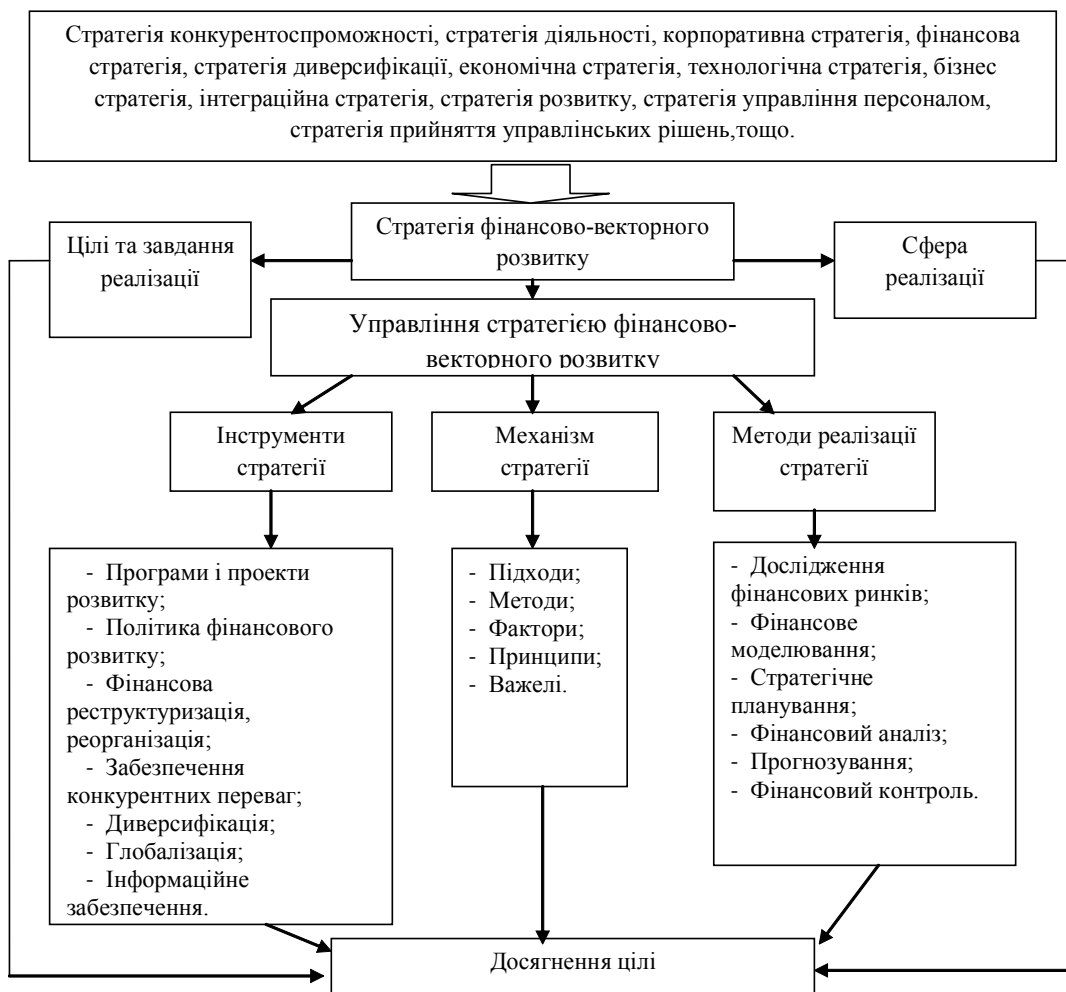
Стратегія конкурентоспроможності, стратегія діяльності, корпоративна стратегія, фінансова стратегія, стратегія диверсифікації, економічна стратегія, технологічна стратегія, бізнес стратегія, інтеграційна стратегія, стратегія розвитку, стратегія управління персоналом, стратегія прийняття управлінських рішень,тощо.

Цілі та завдання реалізації

Стратегія фінансово-векторного розвитку

Сфера реалізації

Управління стратегією фінансово-векторного розвитку

Інструменти стратегії

Механізм стратегії

Методи реалізації стратегії

- Програми і проекти розвитку;
- Політика фінансового розвитку;
- Фінансова реструктуризація, реорганізація;
- Забезпечення конкурентних переваг;
- Диверсифікація;
- Глобалізація;
- Інформаційне забезпечення.

- Підходи;
- Методи;
- Фактори;
- Принципи;
- Важелі.

- Дослідження фінансових ринків;
- Фінансове моделювання;
- Стратегічне планування;
- Фінансовий аналіз;
- Прогнозування;
- Фінансовий контроль.

Досягнення цілі